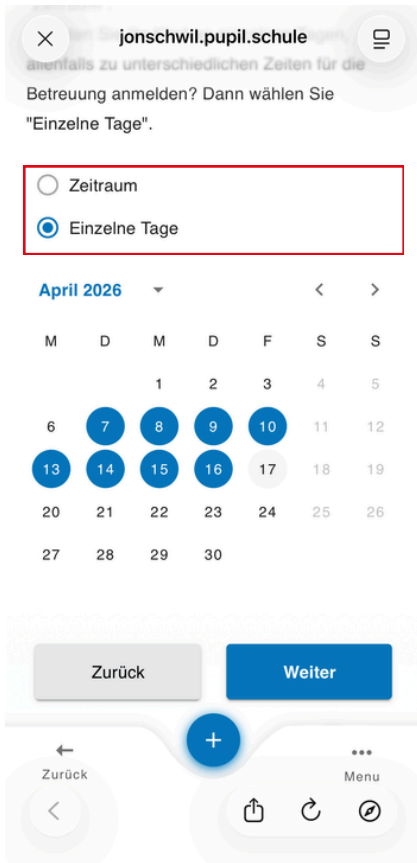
jonschwil.pupil.schule

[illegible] allenfalls zu unterschiedlichen Zeiten für die Betreuung anmelden? Dann wählen Sie "Einzelne Tage".

Zeitraum
Einzelne Tage

April 2026

| M | D | M | D | F | S | S |
|---|---|---|---|---|---|---|
| | | 1 | 2 | 3 | 4 | 5 |
| 6 | 7 | 8 | 9 | 10 | 11 | 12 |
| 13 | 14 | 15 | 16 | 17 | 18 | 19 |
| 20 | 21 | 22 | 23 | 24 | 25 | 26 |
| 27 | 28 | 29 | 30 | | | |

Zurück
Weiter

+
Zurück
Menu